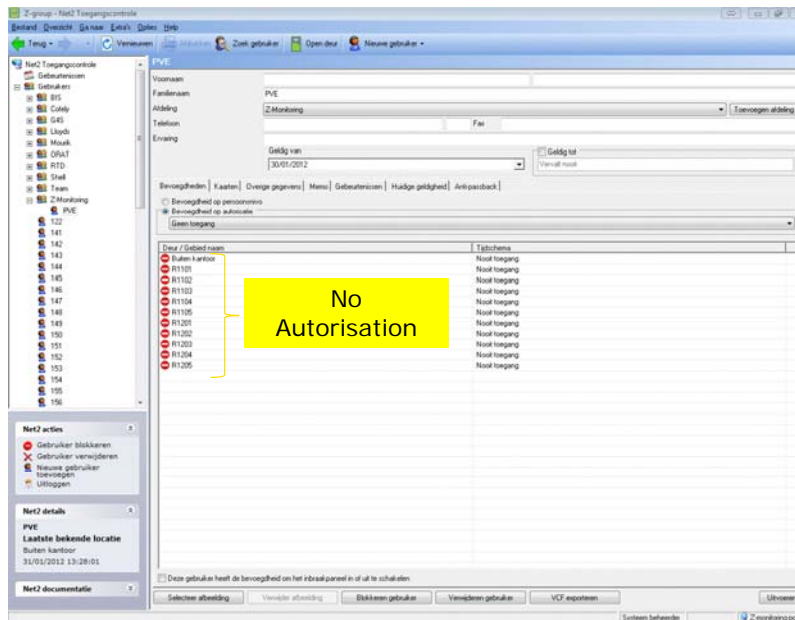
Z-group - Net2 Toegangscontrole

Bestand Overzicht Ga naar Extra's Opties Help

Terug Vernieuwen Afdrukken Zoek gebruiker Open deur Nieuwe gebruiker

Net2 Toegangscontrole
Gebeurtenissen
Gebruikers
BIS
Cotely
G4S
Lloyds
Mourik
ORAT
RTD
Shell
Team
Z-Monitoring
PVE
122
141
142
143
144
145
146
147
148
149
150
151
152
153
154
155
156

Net2 acties
Gebruiker blokkeren
Gebruiker verwijderen
Nieuwe gebruiker toevoegen
Uitloggen

Net2 details
PVE
Laatste bekende locatie
Buiten kantoor
31/01/2012 13:28:01

Net2 documentatie

PVE

Voornaam
Familienaam PVE
Afdeling Z-Monitoring
Toevoegen afdeling
Telefoon
Fax
Ervaring
Geldig van
30/01/2012
Geldig tot
Vervalt nooit

Bevoegdheden | Kaarten | Overige gegevens | Memo | Gebeurtenissen | Huidige geldigheid | Anti-passback

Bevoegdheid op persoonsniveau
Bevoegdheid op autorisatie
Geen toegang

| Deur / Gebied naam | Tijdschema |
|---|---|
| Buiten kantoor | Nooit toegang |
| R1101 | Nooit toegang |
| R1102 | Nooit toegang |
| R1103 | Nooit toegang |
| R1104 | Nooit toegang |
| R1105 | Nooit toegang |
| R1201 | Nooit toegang |
| R1202 | Nooit toegang |
| R1203 | Nooit toegang |
| R1204 | Nooit toegang |
| R1205 | Nooit toegang |

No Autorisation

Deze gebruiker heeft de bevoegdheid om het inbraakpaneel in of uit te schakelen

Selecteer afbeelding | Verwijder afbeelding | Blokkeren gebruiker | Verwijderen gebruiker | VCF exporteren | Uitvoeren

Systeem beheerder | Z-monitoring